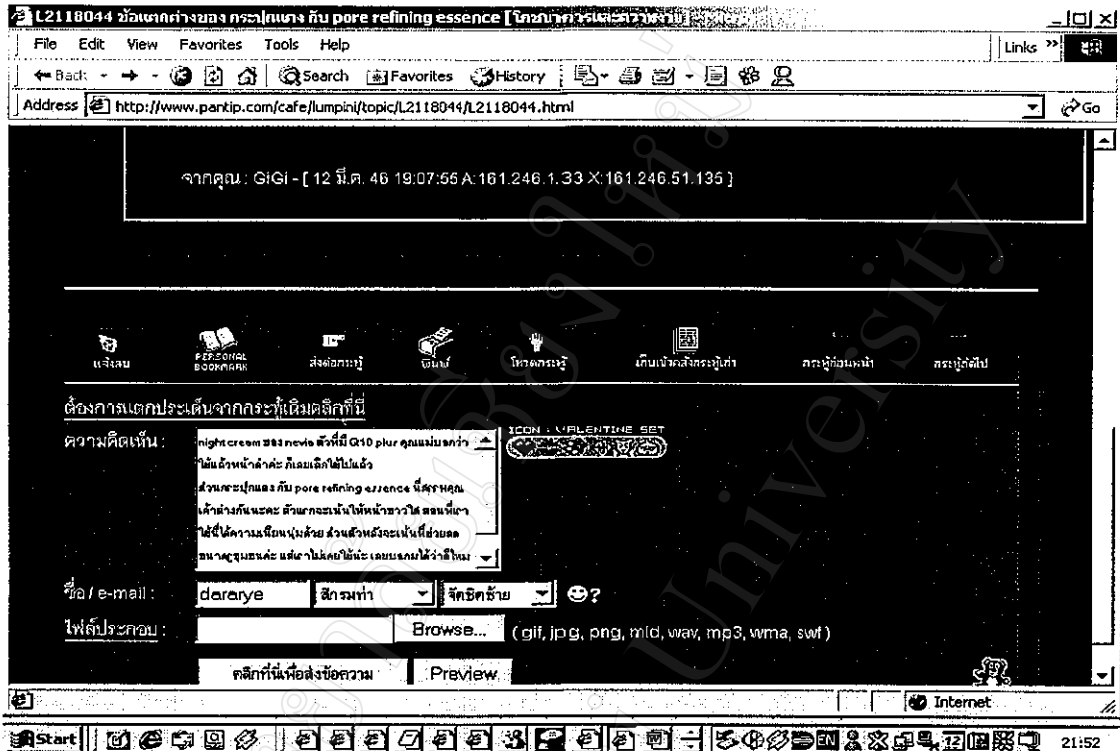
L2118044 ข้อแตกต่างของ กระปุกแดง กับ pore refining essence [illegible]

File Edit View Favorites Tools Help

Links

Back Search Favorites History

Address http://www.pantip.com/cafe/lumpini/topic/L2118044/L2118044.html

Go

จากคุณ : GiGi - [ 12 มี.ค. 46 19:07:55 A:161.246.1.33 X:161.246.51.135 ]

แจ้งลบ PERSONAL BOOKMARK ส่งต่อกระทู้ พิมพ์ โหวตกระทู้ เก็บเข้าคลังกระทู้เก่า กระทู้ก่อนหน้า กระทู้ถัดไป

ต้องการแตกประเด็นจากกระทู้เดิมคลิกที่นี่

ความคิดเห็น :

night cream ของ nevia ตัวที่มี Q10 plus คุณแม่บอกว่าใช้แล้วหน้าดำค่ะ ก็เลยเลิกใช้ไปแล้ว
ส่วนกระปุกแดง กับ pore refining essence นี่สรรพคุณเค้าต่างกันนะคะ ตัวแดงจะเน้นให้หน้าขาวใส ตอนที่เราใช้นี่ได้ความเนียนนุ่มด้วย ส่วนตัวหลังจะเน้นที่ช่วยลดขนาดรูขุมขนค่ะ แต่เราไม่ค่อยได้นะ เลยบอกไม่ได้ว่าดีไหม

ICON : VALENTINE SET

ชื่อ / e-mail : dararye สีกรมท่า จัดชิดซ้าย

ไฟล์ประกอบ : Browse... (gif, jpg, png, mid, wav, mp3, wma, swf)

คลิกที่นี่เพื่อส่งข้อความ Preview

Internet

Start 21:52